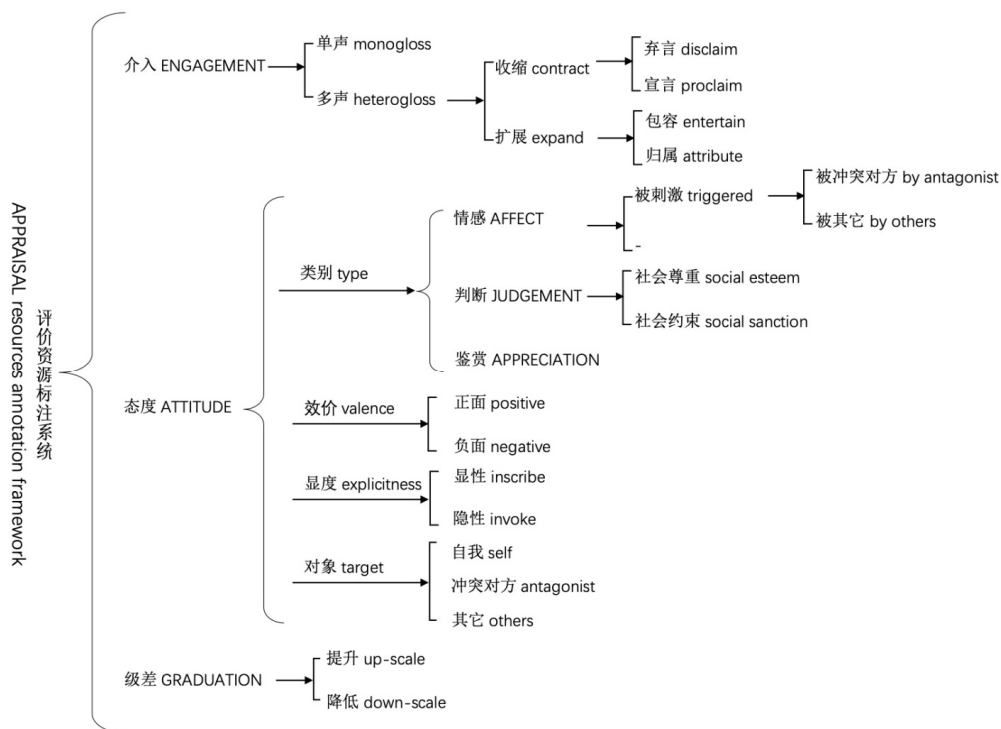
APPRAISAL resources annotation framework
评价资源标注系统

介入 ENGAGEMENT
单声 monogloss
多声 heterogloss
收缩 contract
弃言 disclaim
宣言 proclaim
扩展 expand
包容 entertain
归属 attribute

态度 ATTITUDE
类别 type
情感 AFFECT
被刺激 triggered
被冲突对方 by antagonist
被其它 by others
-
判断 JUDGEMENT
社会尊重 social esteem
社会约束 social sanction
鉴赏 APPRECIATION
效价 valence
正面 positive
负面 negative
显度 explicitness
显性 inscribe
隐性 invoke
对象 target
自我 self
冲突对方 antagonist
其它 others

级差 GRADUATION
提升 up-scale
降低 down-scale